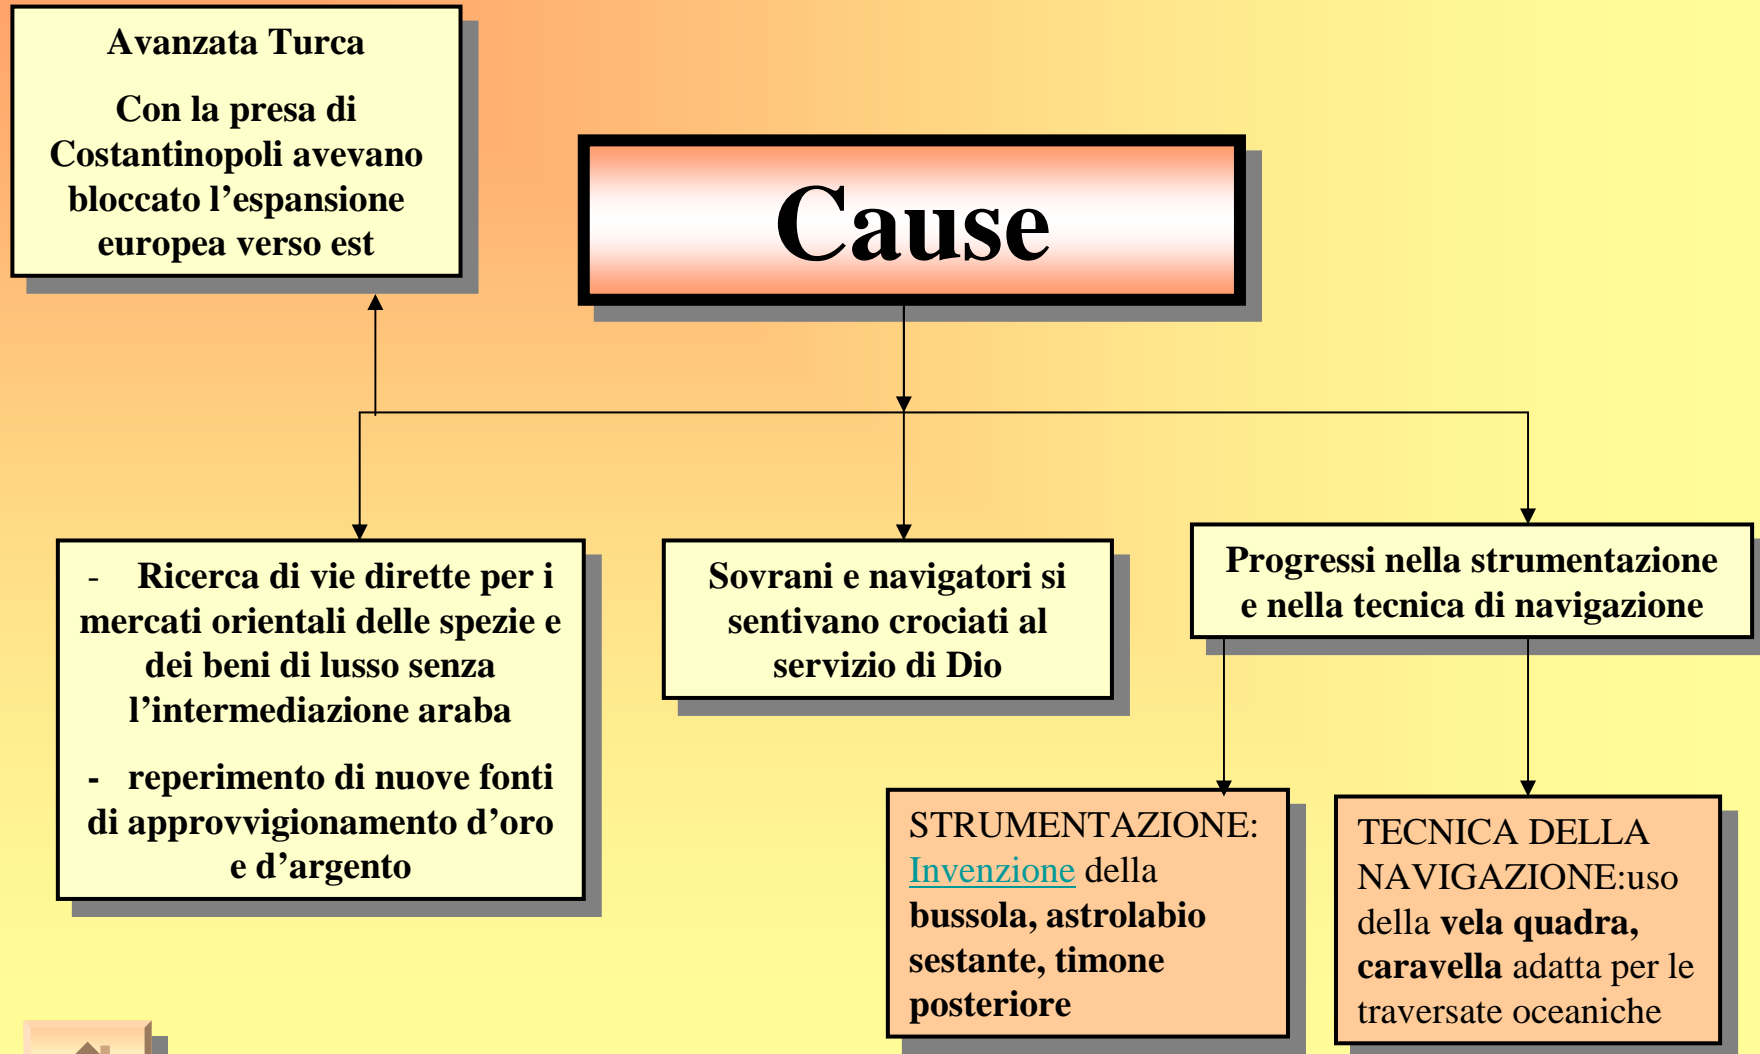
Avanzata Turca

Con la presa di Costantinopoli avevano bloccato l’espansione europea verso est

Cause

- Ricerca di vie dirette per i mercati orientali delle spezie e dei beni di lusso senza l’intermediazione araba

- reperimento di nuove fonti di approvvigionamento d’oro e d’argento

Sovrani e navigatori si sentivano crociati al servizio di Dio

Progressi nella strumentazione e nella tecnica di navigazione

STRUMENTAZIONE: Invenzione della bussola, astrolabio sestante, timone posteriore

TECNICA DELLA NAVIGAZIONE:uso della vela quadra, caravella adatta per le traversate oceaniche